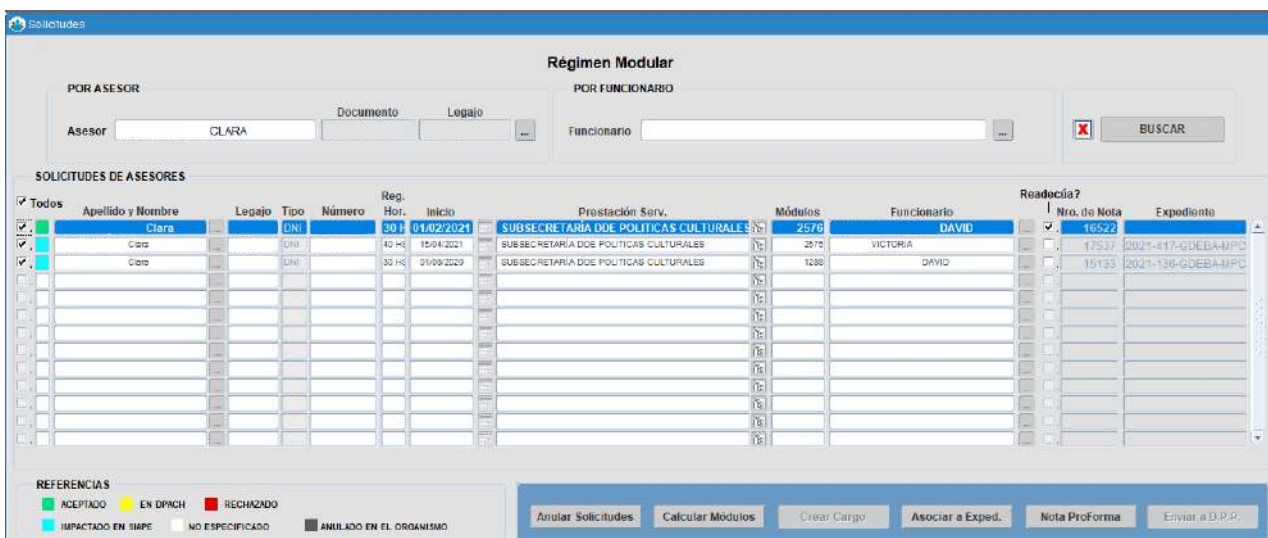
Solicitudes

Régimen Modular

POR ASESOR

Asesor CLARA

Documento Legajo

POR FUNCIONARIO

Funcionario

BUSCAR

SOLICITUDES DE ASESORES

| Todos | Apellido y Nombre | Legajo | Tipo | Número | Reg. Hor. | Inicio | Prestación Serv. | Módulos | Funcionario | Readecúa? | Nro. de Nota | Expediente |
|---|---|---|---|---|---|---|---|---|---|---|---|---|
| ✓ | Clara | | DNI | | 30 H | 01/02/2021 | SUBSECRETARÍA DOE POLITICAS CULTURALES | 2576 | DAVID | ✓ | 16522 | |
| ✓ | Clara | | DNI | | 40 HS | 15/04/2021 | SUBSECRETARÍA DOE POLITICAS CULTURALES | 2576 | VICTORIA | | 17537 | 2021-417-GDEBA-MPC |
| ✓ | Clara | | DNI | | 30 HS | 01/08/2020 | SUBSECRETARÍA DOE POLITICAS CULTURALES | 1288 | DAVID | | 15133 | 2021-136-GDEBA-MPC |

REFERENCIAS
ACEPTADO EN DPACH RECHAZADO
IMPACTADO EN SIAPE NO ESPECIFICADO ANULADO EN EL ORGANISMO

Anular Solicitudes Calcular Módulos Crear Cargo Asociar a Exped. Nota ProForma Enviar a D.P.P.